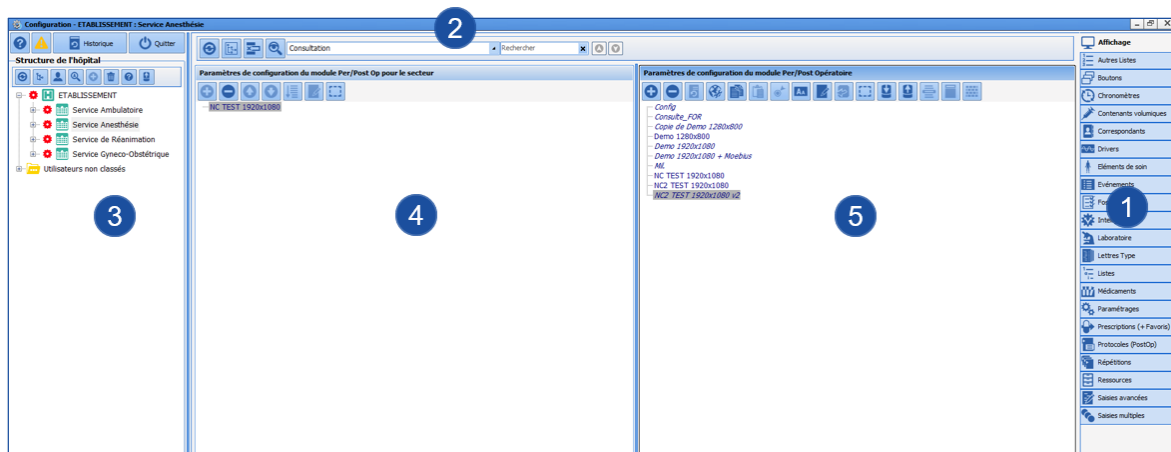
Configuration - ETABLISSEMENT : Service Anesthésie

Historique
Quitter

Structure de l'hôpital

ETABLISSEMENT
Service Ambulatoire
Service Anesthésie
Service de Réanimation
Service Gyneco-Obstétrique
Utilisateurs non classés

Consultation
Rechercher

Paramètres de configuration du module Per/Post Op pour le secteur

NC TEST 1920x1080

Paramètres de configuration du module Per/Post Opératoire

Config
Consulte_FOR
Copie de Demo 1280x800
Demo 1280x800
Demo 1920x1080
Demo 1920x1080 + Moebius
ML
NC TEST 1920x1080
NC2 TEST 1920x1080
NC2 TEST 1920x1080 v2

Affichage
Autres Listes
Boutons
Chronomètres
Contenants volumiques
Correspondants
Drivers
Eléments de soin
Evénements
For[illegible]
Inte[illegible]
Laboratoire
Lettres Type
Listes
Médicaments
Paramétrages
Prescriptions (+ Favoris)
Protocoles (PostOp)
Répétitions
Ressources
Saisies avancées
Saisies multiples

1
2
3
4
5